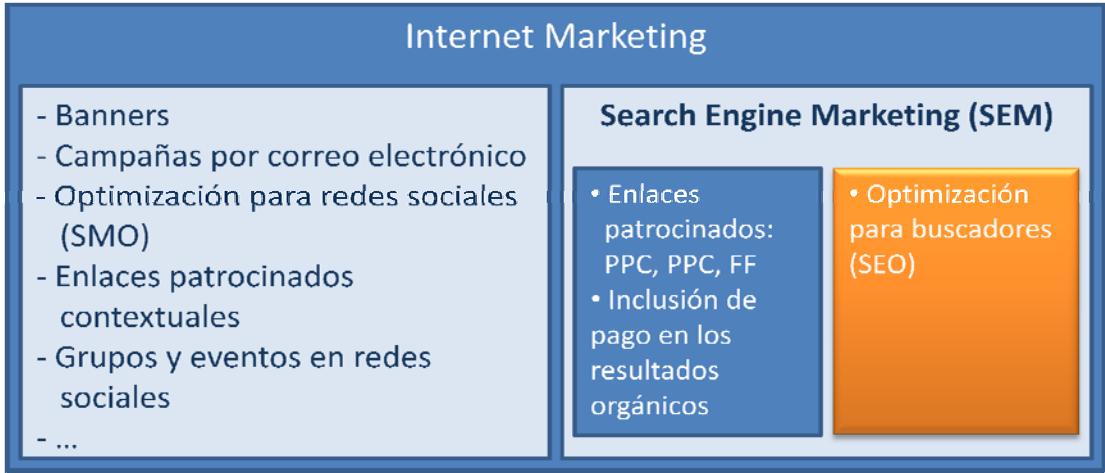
Internet Marketing

- Banners
- Campañas por correo electrónico
- Optimización para redes sociales (SMO)
- Enlaces patrocinados contextuales
- Grupos y eventos en redes sociales
- ...

Search Engine Marketing (SEM)

• Enlaces patrocinados: PPC, PPC, FF
• Inclusión de pago en los resultados orgánicos

• Optimización para buscadores (SEO)